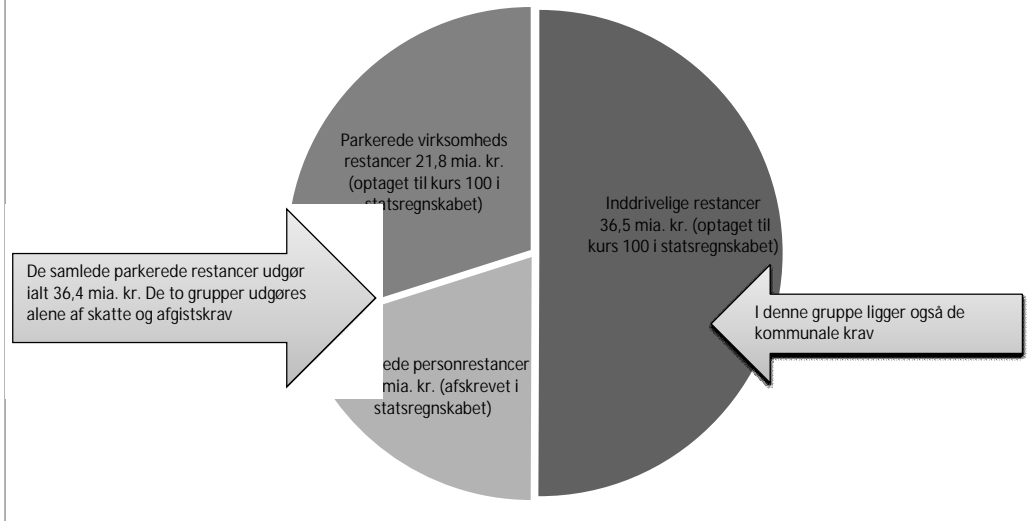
Parkerede virksomheds restancer 21,8 mia. kr. (optaget til kurs 100 i statsregnskabet)

Inddrivelige restancer 36,5 mia. kr. (optaget til kurs 100 i statsregnskabet)

De samlede parkerede restancer udgør ialt 36,4 mia. kr. De to grupper udgøres alene af skatte og afgistskrav

I denne gruppe ligger også de kommunale krav

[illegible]ede personrestancer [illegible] mia. kr. (afskrevet i statsregnskabet)